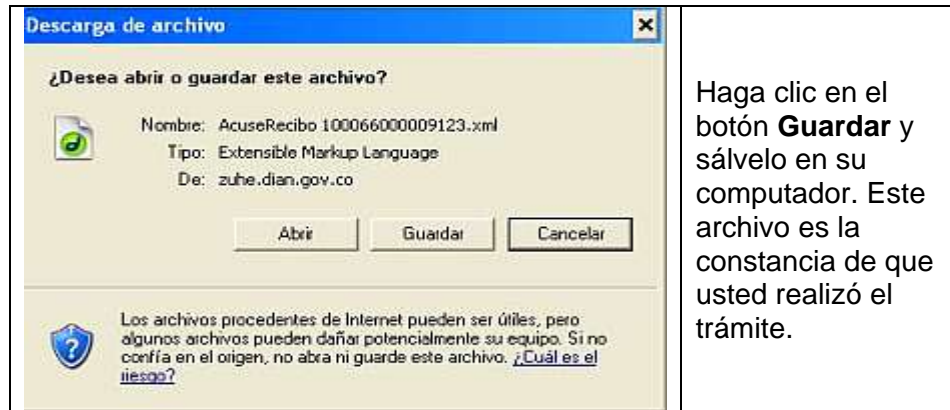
Descarga de archivo

¿Desea abrir o guardar este archivo?

Nombre: AcuseRecibo 100066000009123.xml
Tipo: Extensible Markup Language
De: zuhe.dian.gov.co

Abrir | Guardar | Cancelar

Los archivos procedentes de Internet pueden ser útiles, pero algunos archivos pueden dañar potencialmente su equipo. Si no confía en el origen, no abra ni guarde este archivo. ¿Cuál es el riesgo?

Haga clic en el botón **Guardar** y sálvelo en su computador. Este archivo es la constancia de que usted realizó el trámite.